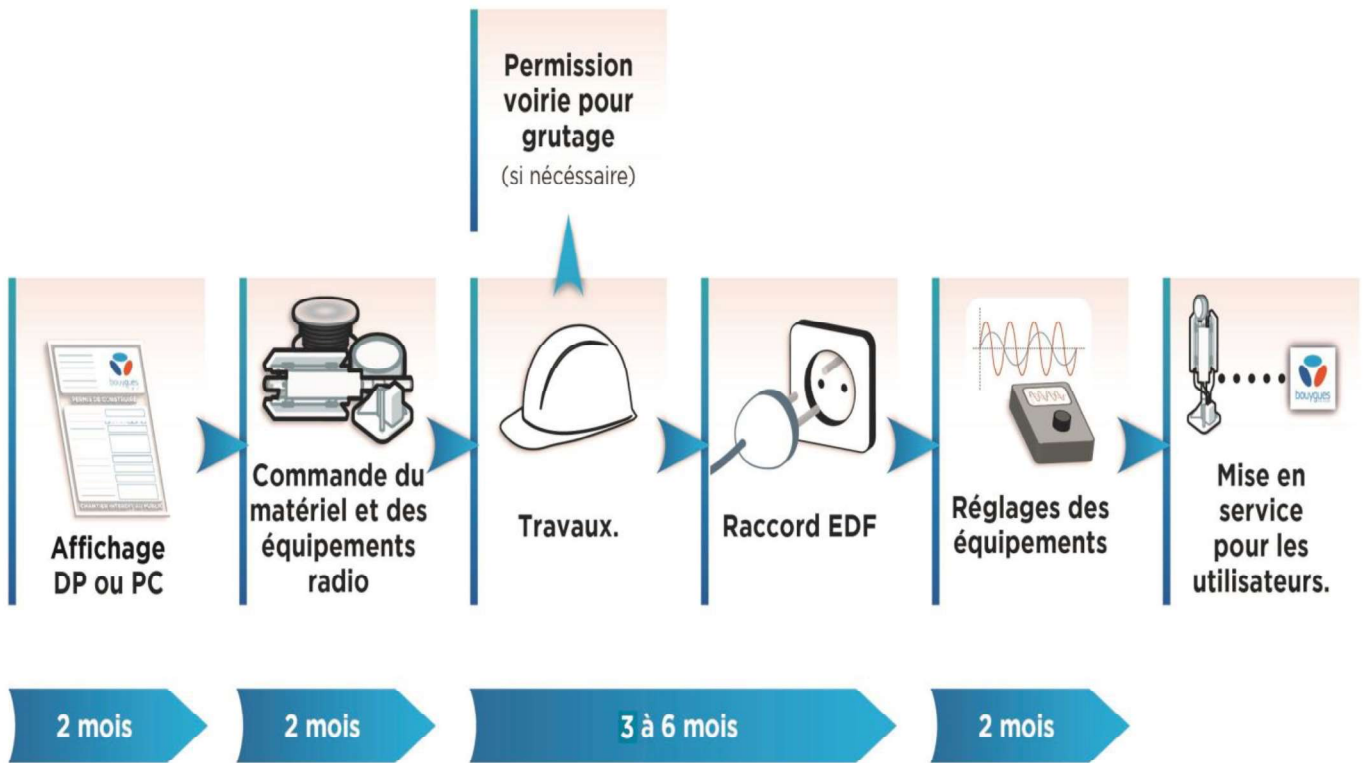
Permission voirie pour grutage
(si nécéssaire)

bouygues
PERMIS DE CONSTRUIRE
CHANTIER INTERDIT AU PUBLIC

Affichage DP ou PC

Commande du matériel et des équipements radio

Travaux.

Raccord EDF

Réglages des équipements

bouygues

Mise en service pour les utilisateurs.

2 mois

2 mois

3 à 6 mois

2 mois